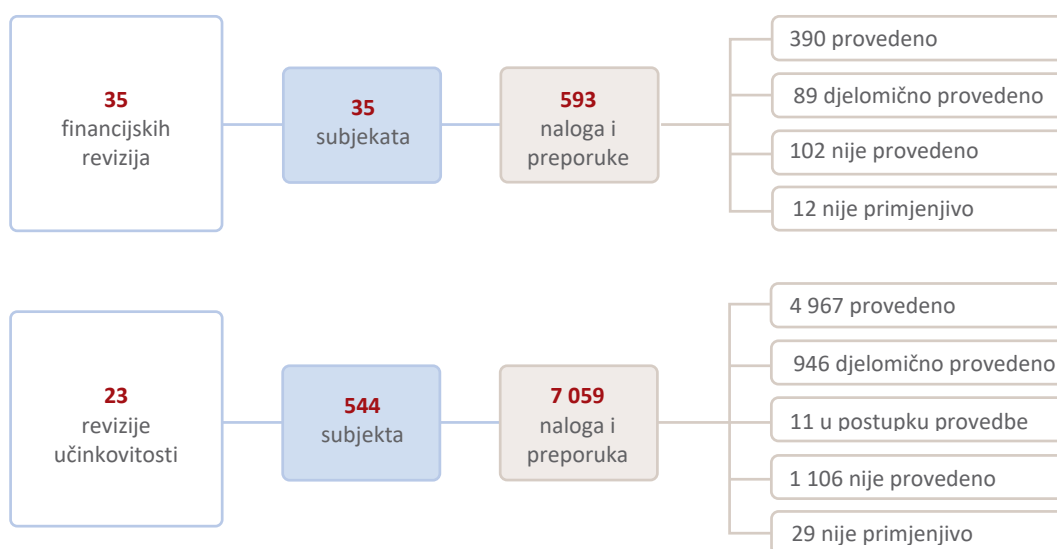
35
financijskih revizija

35
subjekata

593
naloga i preporuke

390 provedeno

89 djelomično provedeno

102 nije provedeno

12 nije primjenjivo

23
revizije učinkovitosti

544
subjekta

7 059
naloga i preporuka

4 967 provedeno

946 djelomično provedeno

11 u postupku provedbe

1 106 nije provedeno

29 nije primjenjivo